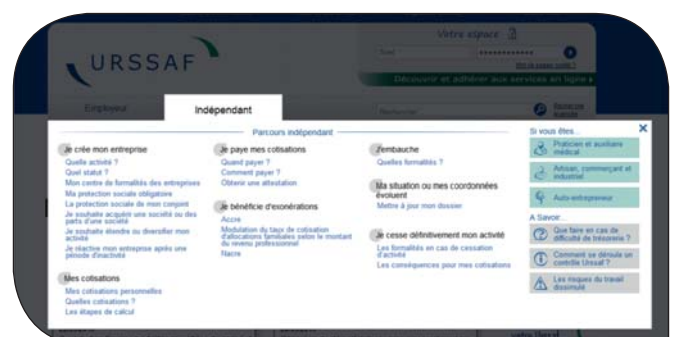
URSSAF

Votre espace

Employeur

Indépendant

Découvrir et adhérer aux services en ligne

Parcours indépendant

Je crée mon entreprise
Quelle activité ?
Quel statut ?
Mon centre de formalités des entreprises
Ma protection sociale obligatoire
La protection sociale de mon conjoint
Je souhaite acquérir une société ou des parts d'une société
Je souhaite étendre ou diversifier mon activité
Je réactive mon entreprise après une période d'inactivité

Mes cotisations
Mes cotisations personnelles
Quelles cotisations ?
Les étapes de calcul

Je paye mes cotisations
Quand payer ?
Comment payer ?
Obtenir une attestation

Je bénéficie d'exonérations
Accre
Modulation du taux de cotisation d'allocations familiales selon le montant du revenu professionnel
Nacre

J'embauche
Quelles formalités ?

Ma situation ou mes coordonnées évoluent
Mettre à jour mon dossier

Je cesse définitivement mon activité
Les formalités en cas de cessation d'activité
Les conséquences pour mes cotisations

Si vous êtes...
Praticien et auxiliaire médical
Artisan, commerçant et industriel
Auto-entrepreneur

A Savoir...
Que faire en cas de difficulté de trésorerie ?
Comment se déroule un contrôle Urssaf ?
Les risques du travail dissimulé